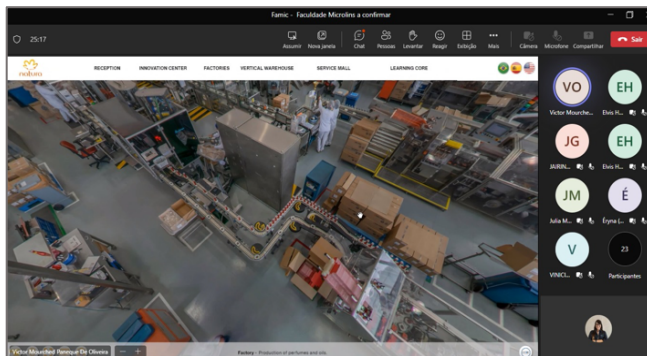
Famic - Faculdade Microlins a confirmar

25:17

Assumir Nova janela Chat Pessoas Levantar Reagir Exibição Mais Câmera Microfone Compartilhar Sair

natura

RECEPTION INNOVATION CENTER FACTORIES VERTICAL WAREHOUSE SERVICE MALL LEARNING CORE

VO
Victor Mourche...

EH
Elvis H...

JG
JAIRIN...

EH
Elvis H...

JM
Julia M...

É
Éryna (...

V
VINICI...

23
Participantes

Victor Mourched Henrique De Oliveira

Factory - Production of perfumes and oils.